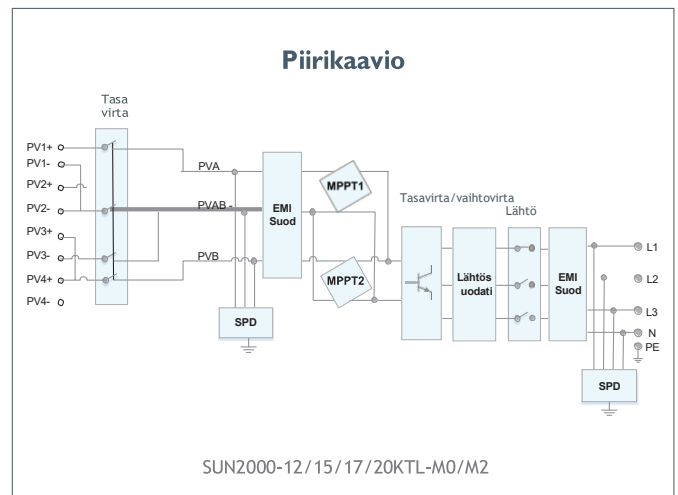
Piirikaavio

Tasa virta

PV1+
PV1-
PV2+
PV2-
PV3+
PV3-
PV4+
PV4-

PVA
PVAB -
PVB

EMI Suod

MPPT1
MPPT2

SPD

Tasavirta/vaihtovirta

Lähtös uodati

Lähtö

EMI Suod

L1
L2
L3
N
PE

SPD

SUN2000-12/15/17/20KTL-M0/M2